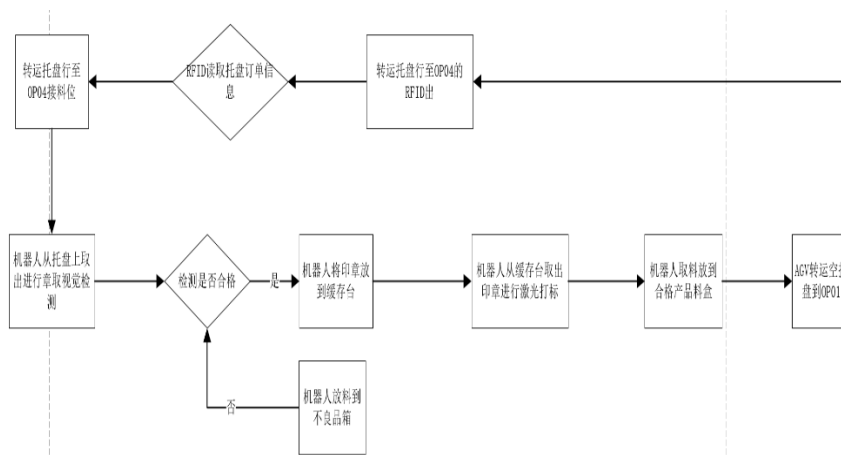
转运托盘行至OP04接料位

RFID读取托盘订单信息

转运托盘行至OP04的RFID出

机器人从托盘上取出进行章取视觉检测

检测是否合格

是

机器人将印章放到缓存台

机器人从缓存台取出印章进行激光打标

机器人取料放到合格产品料盒

AGV转运空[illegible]盘到OP01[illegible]

否

机器人放料到不良品箱